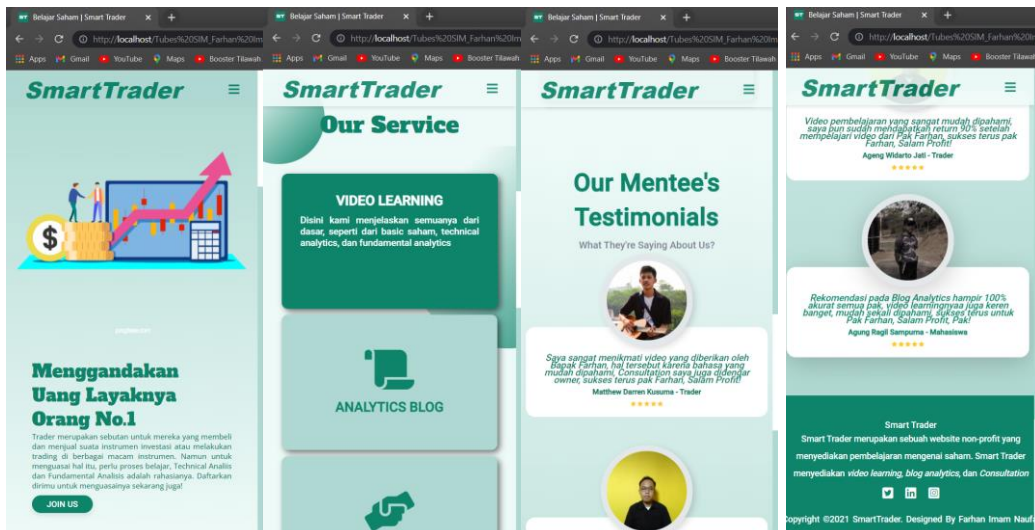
Belajar Saham | Smart Trader
http://localhost/Tubes%20SIM_Farhan%20Im
Apps Gmail YouTube Maps Booster Tilawah

SmartTrader

pngtree.com

Menggandakan Uang Layaknya Orang No.1

Trader merupakan sebutan untuk mereka yang membeli dan menjual suatu instrumen investasi atau melakukan trading di berbagai macam instrumen. Namun untuk menguasai hal itu, perlu proses belajar, Technical Analis dan Fundamental Analisis adalah rahasianya. Daftarkan dirimu untuk menguasainya sekarang juga!

JOIN US

Belajar Saham | Smart Trader
http://localhost/Tubes%20SIM_Farhan%20Im
Apps Gmail YouTube Maps Booster Tilawah

SmartTrader

Our Service

VIDEO LEARNING

Disini kami menjelaskan semuanya dari dasar, seperti dari basic saham, technical analytics, dan fundamental analytics

ANALYTICS BLOG

Belajar Saham | Smart Trader
http://localhost/Tubes%20SIM_Farhan%20Im
Apps Gmail YouTube Maps Booster Tilawah

SmartTrader

Our Mentee's Testimonials

What They're Saying About Us?

Saya sangat menikmati video yang diberikan oleh Bapak Farhan, hal tersebut karena bahasa yang mudah dipahami, Consultation saya juga didengar owner, sukses terus pak Farhan, Salam Profit!

Matthew Darren Kusuma - Trader

★★★★★

Belajar Saham | Smart Trader
http://localhost/Tubes%20SIM_Farhan%20Im
Apps Gmail YouTube Maps Booster Tilawah

SmartTrader

Video pembelajaran yang sangat mudah dipahami, saya pun sudah mendapatkan return 90% setelah mempelajari video dari Pak Farhan, sukses terus pak Farhan, Salam Profit!

Ageng Widarto Jati - Trader

★★★★★

Rekomendasi pada Blog Analytics hampir 100% akurat semua pak, video learningnya juga keren banget, mudah sekali dipahami, sukses terus untuk Pak Farhan, Salam Profit, Pak!

Agung Ragil Sampurna - Mahasiswa

★★★★★

Smart Trader

Smart Trader merupakan sebuah website non-profit yang menyediakan pembelajaran mengenai saham. Smart Trader menyediakan video learning, blog analytics, dan Consultation

opyright ©2021 SmartTrader. Designed By Farhan Imam Nauf